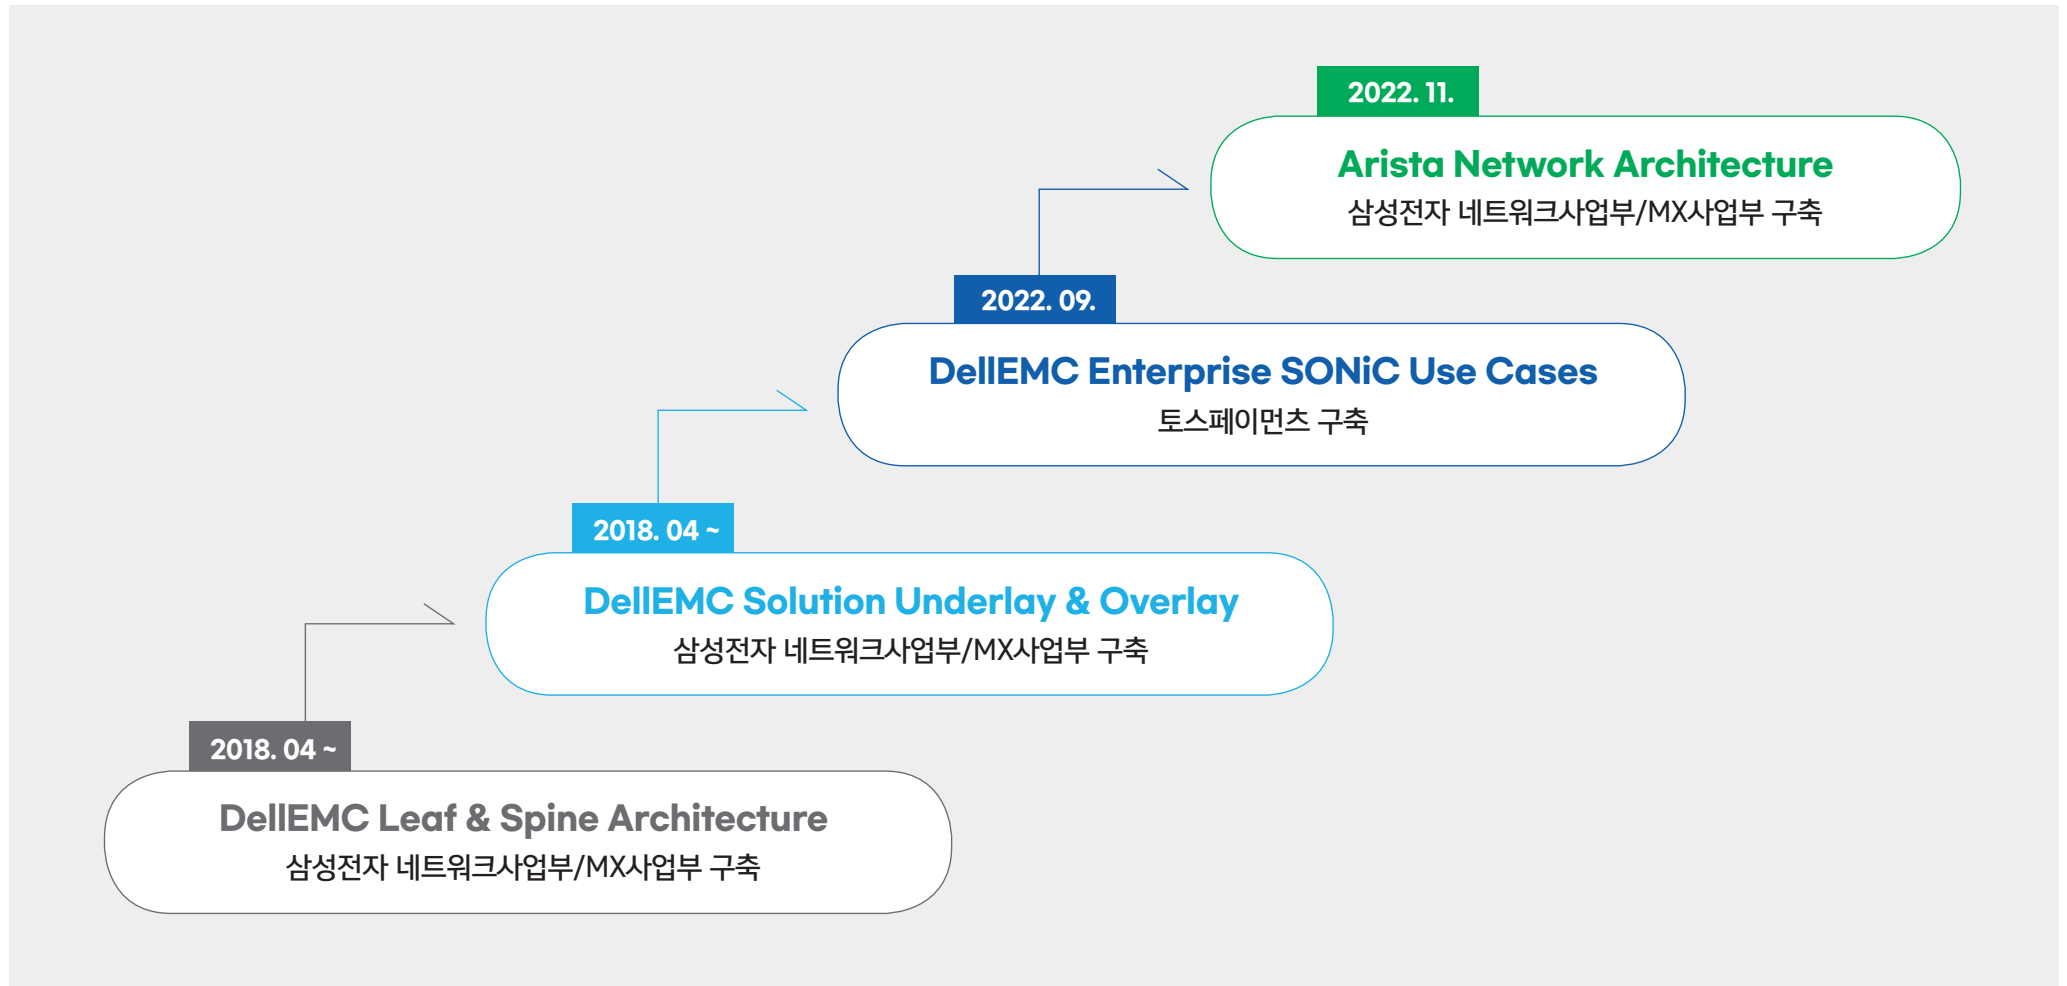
2022. 11.

Arista Network Architecture

삼성전자 네트워크사업부/MX사업부 구축

2022. 09.

DellEMC Enterprise SONiC Use Cases

토스페이먼츠 구축

2018. 04 ~

DellEMC Solution Underlay & Overlay

삼성전자 네트워크사업부/MX사업부 구축

2018. 04 ~

DellEMC Leaf & Spine Architecture

삼성전자 네트워크사업부/MX사업부 구축